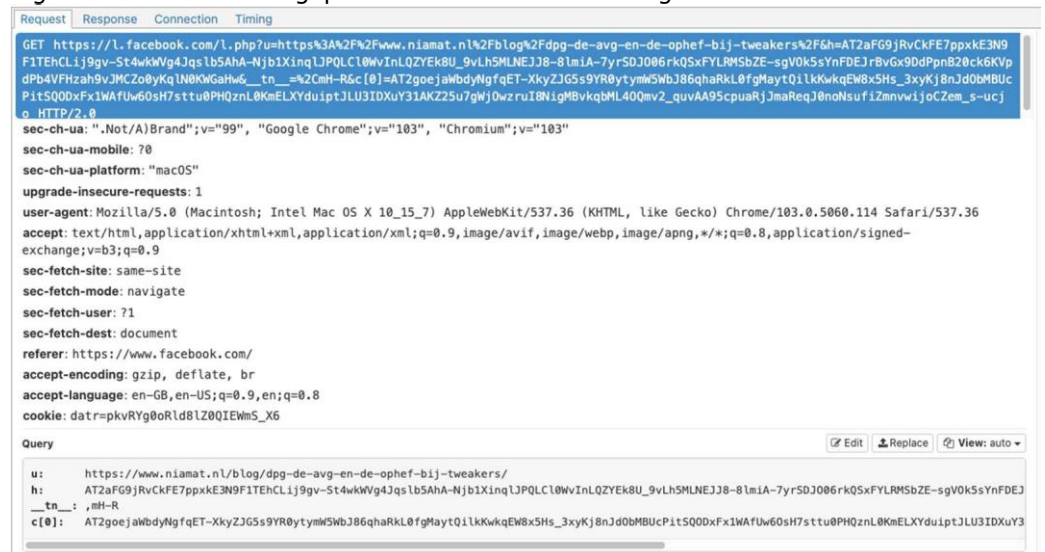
Request Response Connection Timing

GET https://l.facebook.com/l.php?u=https%3A%2F%2Fwww.niamat.nl%2Fblog%2Fdpg-de-avg-en-de-ophef-bij-tweakers%2F&h=AT2aFG9jRvCkFE7ppxkE3N9F1TEhCLij9gv-St4wkWVg4Jqslb5AhA-Njb1XinqlJPQLCl0WvInLQZYEk8U_9vLh5MLNEJJ8-8lmiA-7yrSDJ006rkQSxFYLRMSbZE-sgV0k5sYnFDEJrBvGx9DdPpnB20ck6KVpdPb4VFHzah9vJMCZo0yKqlN0KWGaHw&__tn__=%2CmH-R&c[0]=AT2goejaWbdyNgfqET-XkyZJG5s9YR0ytymW5WbJ86qhaRkL0fgMaytQilkKwkqEW8x5Hs_3xyKj8nJdObMBUcPitSQODxFx1WAfUw6OsH7sttu0PHQznL0KmELXYduiptJLU3IDXuY31AKZ25u7gWjOwzruI8NigMBvkqbML4OQmv2_quvAA95cpuaRjJmaReqJ0noNsufiZmnvwijoCZem_s-ucjo HTTP/2.0

sec-ch-ua: ".Not/A)Brand";v="99", "Google Chrome";v="103", "Chromium";v="103"
sec-ch-ua-mobile: ?0
sec-ch-ua-platform: "macOS"
upgrade-insecure-requests: 1
user-agent: Mozilla/5.0 (Macintosh; Intel Mac OS X 10_15_7) AppleWebKit/537.36 (KHTML, like Gecko) Chrome/103.0.5060.114 Safari/537.36
accept: text/html,application/xhtml+xml,application/xml;q=0.9,image/avif,image/webp,image/apng,*/*;q=0.8,application/signed-exchange;v=b3;q=0.9
sec-fetch-site: same-site
sec-fetch-mode: navigate
sec-fetch-user: ?1
sec-fetch-dest: document
referer: https://www.facebook.com/
accept-encoding: gzip, deflate, br
accept-language: en-GB,en-US;q=0.9,en;q=0.8
cookie: datr=pkvRYg0oRld8lZ0QIEWmS_X6

Query

Edit Replace View: auto

u: https://www.niamat.nl/blog/dpg-de-avg-en-de-ophef-bij-tweakers/
h: AT2aFG9jRvCkFE7ppxkE3N9F1TEhCLij9gv-St4wkWVg4Jqslb5AhA-Njb1XinqlJPQLCl0WvInLQZYEk8U_9vLh5MLNEJJ8-8lmiA-7yrSDJ006rkQSxFYLRMSbZE-sgV0k5sYnFDEJ
__tn__: ,mH-R
c[0]: AT2goejaWbdyNgfqET-XkyZJG5s9YR0ytymW5WbJ86qhaRkL0fgMaytQilkKwkqEW8x5Hs_3xyKj8nJdObMBUcPitSQODxFx1WAfUw6OsH7sttu0PHQznL0KmELXYduiptJLU3IDXuY3